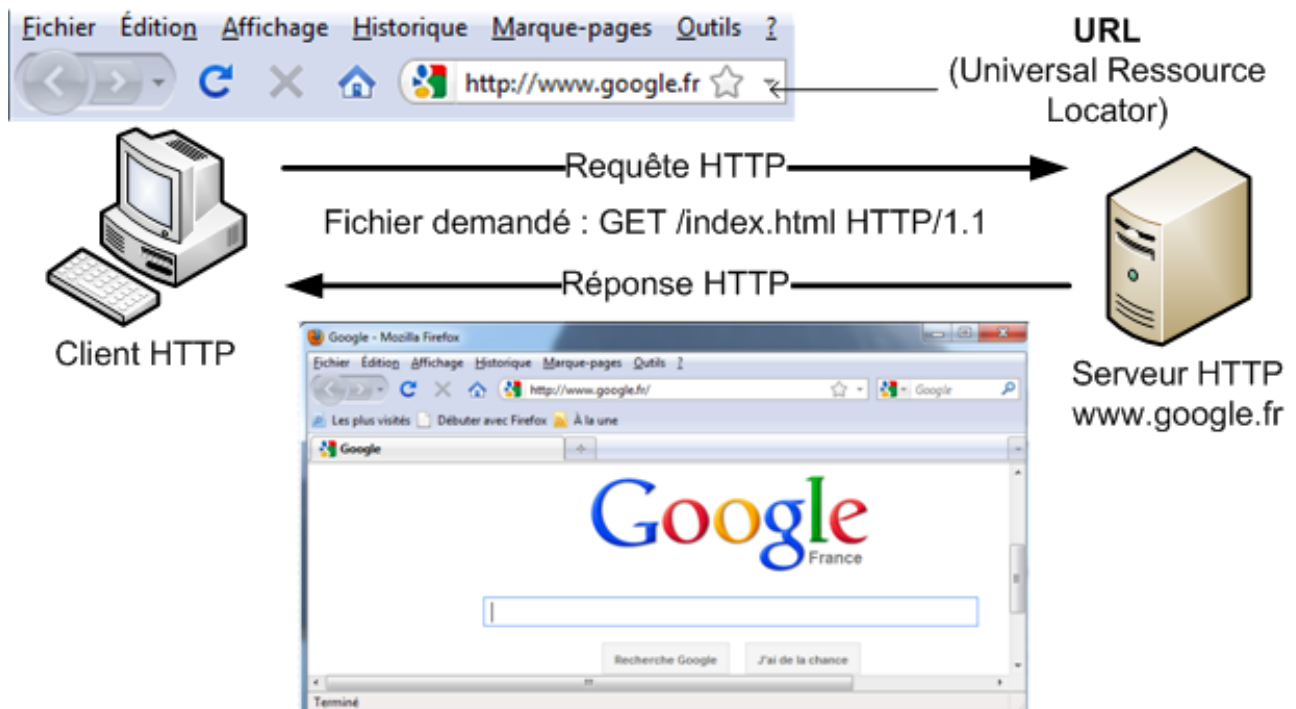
Fichier Édition Affichage Historique Marque-pages Outils ?

http://www.google.fr

URL
(Universal Ressource Locator)

Requête HTTP

Fichier demandé : GET /index.html HTTP/1.1

Réponse HTTP

Client HTTP

Serveur HTTP
www.google.fr

Google - Mozilla Firefox

Fichier Édition Affichage Historique Marque-pages Outils ?

http://www.google.fr/

Google

Les plus visités Débuter avec Firefox À la une

Google

Google
France

Recherche Google J'ai de la chance

Terminé